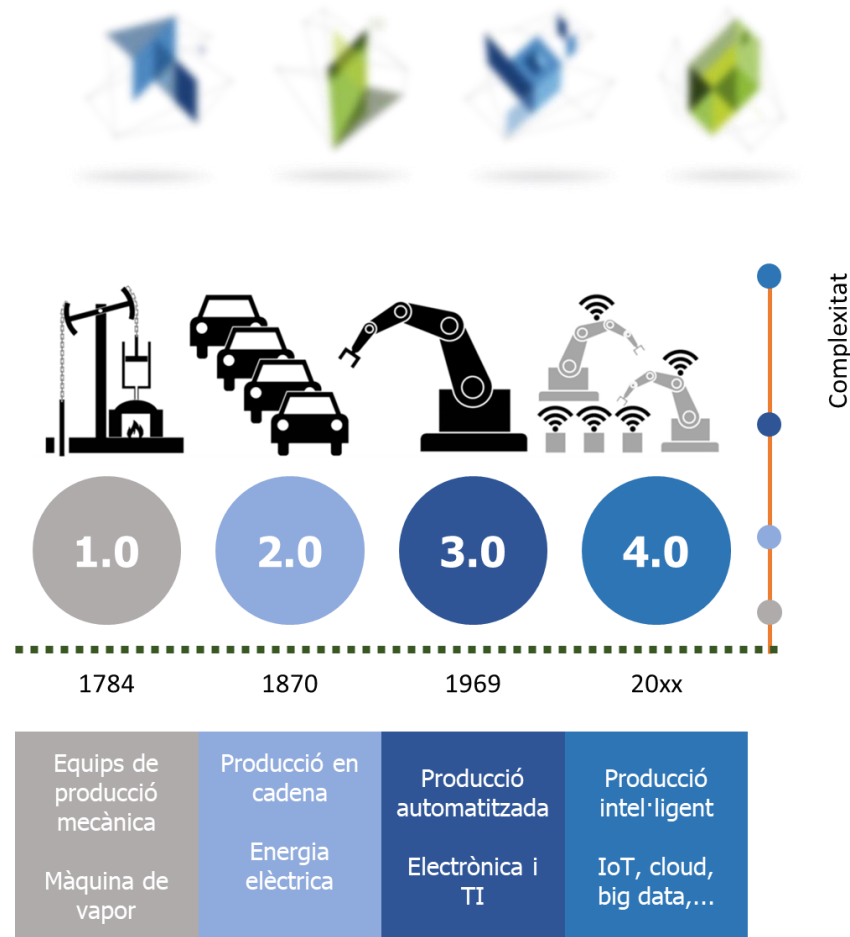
Complexitat

1.0
2.0
3.0
4.0

1784
1870
1969
20xx

| Equips de producció mecànica Màquina de vapor | Producció en cadena Energia elèctrica | Producció automatitzada Electrònica i TI | Producció intel·ligent IoT, cloud, big data,... |
|---|---|---|---|